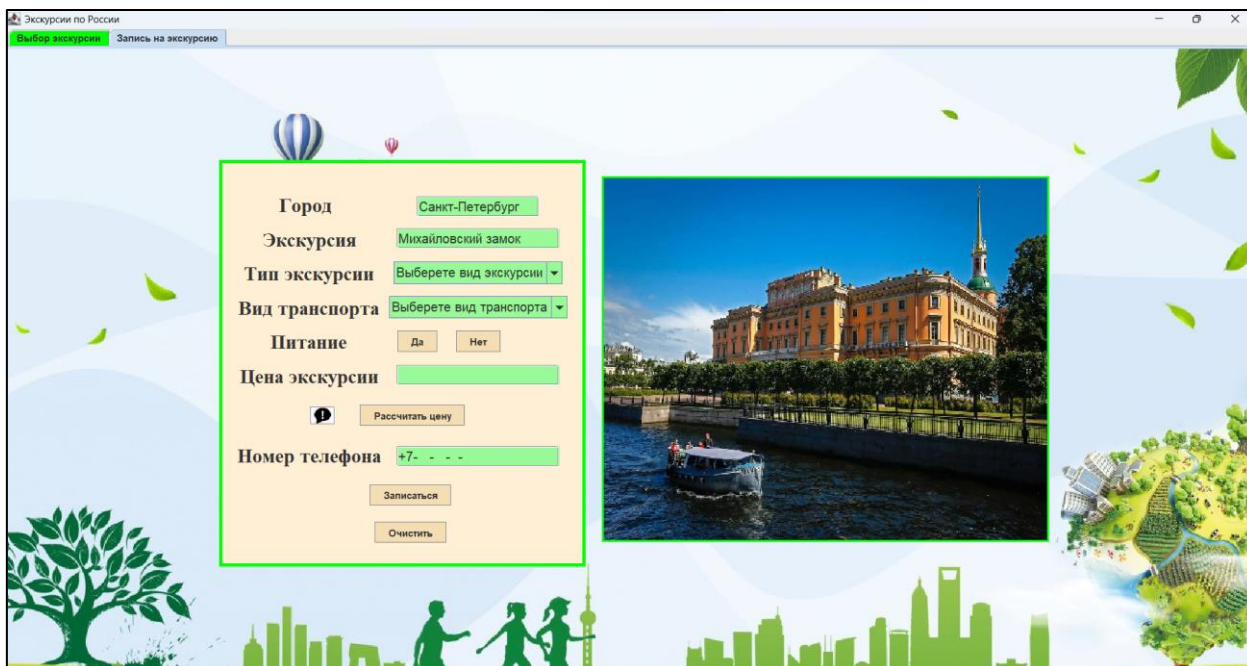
Экскурсии по России

Выбор экскурсии | Запись на экскурсию

Город | Санкт-Петербург

Экскурсия | Михайловский замок

Тип экскурсии | Выберете вид экскурсии

Вид транспорта | Выберете вид транспорта

Питание | Да | Нет

Цена экскурсии

Рассчитать цену

Номер телефона | +7- - - -

Записаться

Очистить